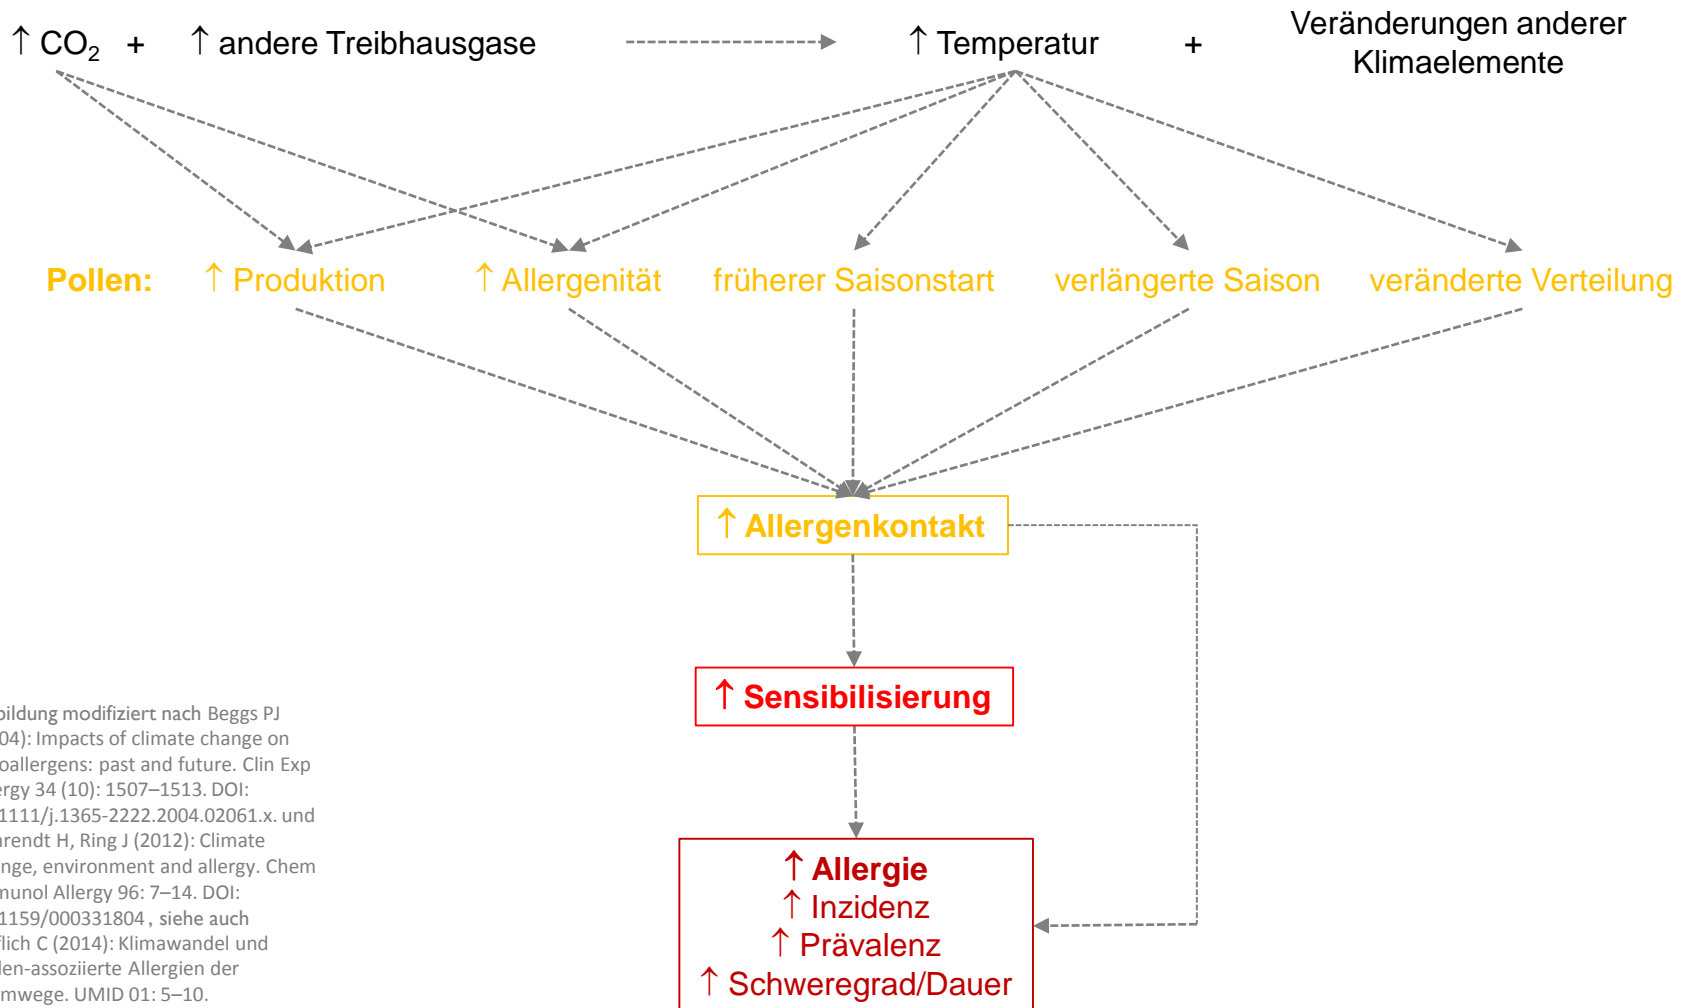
↑ $CO_2$ + ↑ andere Treibhausgase ↑ Temperatur + Veränderungen anderer Klimaelemente

Pollen: ↑ Produktion ↑ Allergenität früherer Saisonstart verlängerte Saison veränderte Verteilung

↑ Allergenkontakt

↑ Sensibilisierung

↑ Allergie
↑ Inzidenz
↑ Prävalenz
↑ Schweregrad/Dauer

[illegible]bildung modifiziert nach Beggs PJ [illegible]04): Impacts of climate change on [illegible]oallergens: past and future. Clin Exp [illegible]ergy 34 (10): 1507–1513. DOI: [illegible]1111/j.1365-2222.2004.02061.x. und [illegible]arendt H, Ring J (2012): Climate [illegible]nge, environment and allergy. Chem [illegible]munol Allergy 96: 7–14. DOI: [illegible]1159/000331804 , siehe auch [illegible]flich C (2014): Klimawandel und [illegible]len-assoziierte Allergien der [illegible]mwege. UMID 01: 5–10.